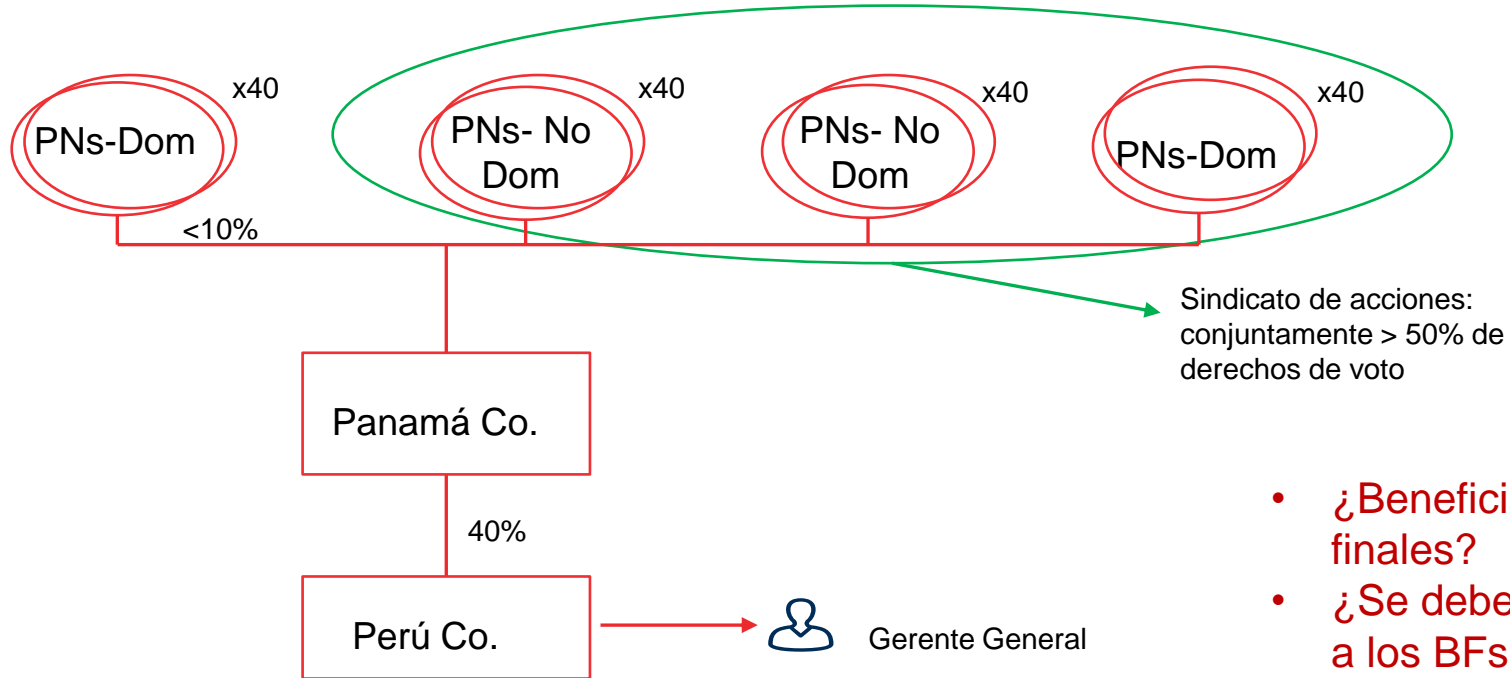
x40
PNs-Dom

x40
PNs- No Dom

x40
PNs- No Dom

x40
PNs-Dom

<10%

Sindicato de acciones: conjuntamente > 50% de derechos de voto

Panamá Co.

40%

Perú Co.

Gerente General

• ¿Benefici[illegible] finales?
• ¿Se debe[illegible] a los BFs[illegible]